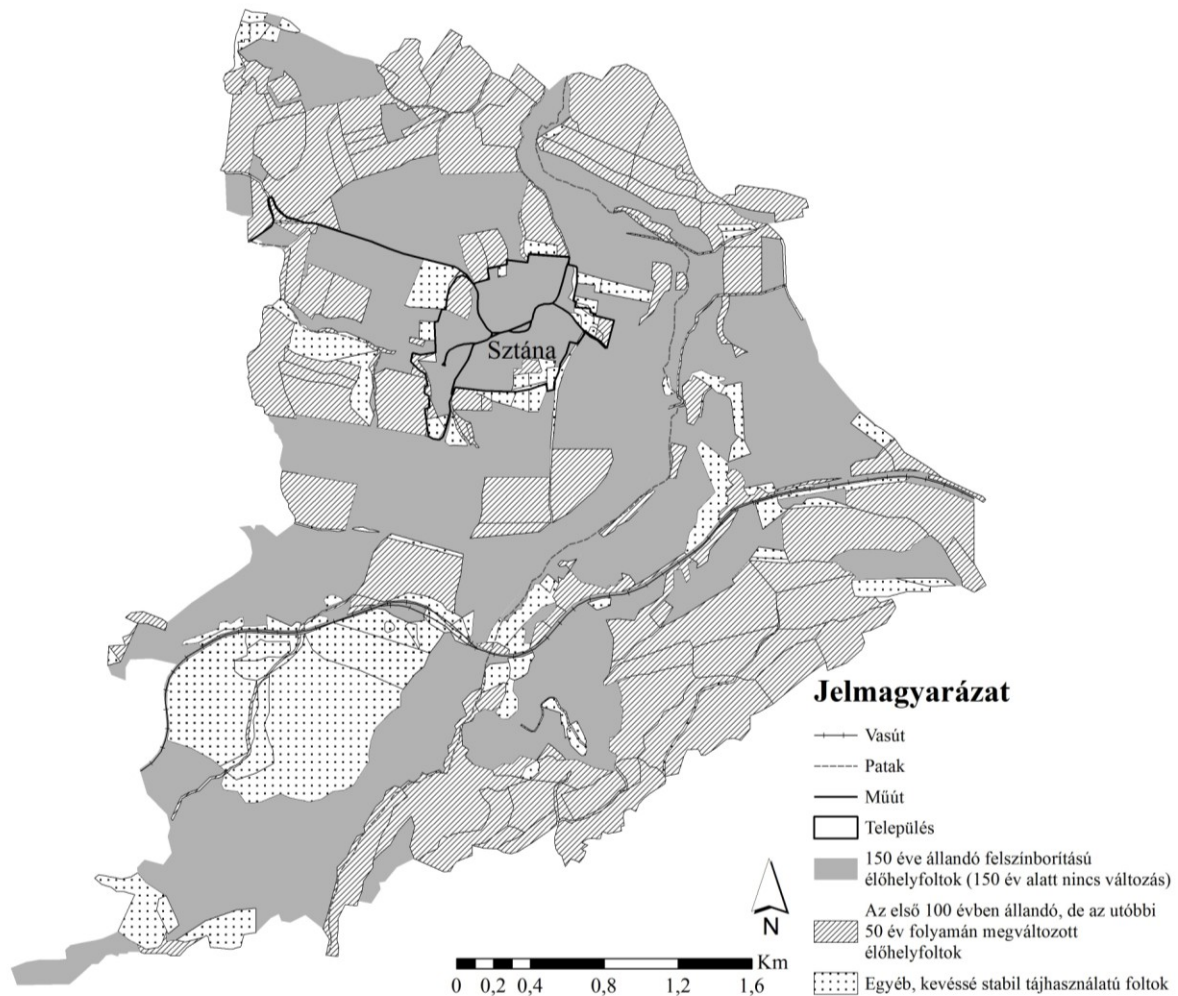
Sztána

Jelmagyarázat

Vasút

Patak

Műút

Település

150 éve állandó felszínborítású élőhelyfoltok (150 év alatt nincs változás)

Az első 100 évben állandó, de az utóbbi 50 év folyamán megváltozott élőhelyfoltok

Egyéb, kevéssé stabil tájhasználatú foltok

N

Km

0 0,2 0,4 0,8 1,2 1,6